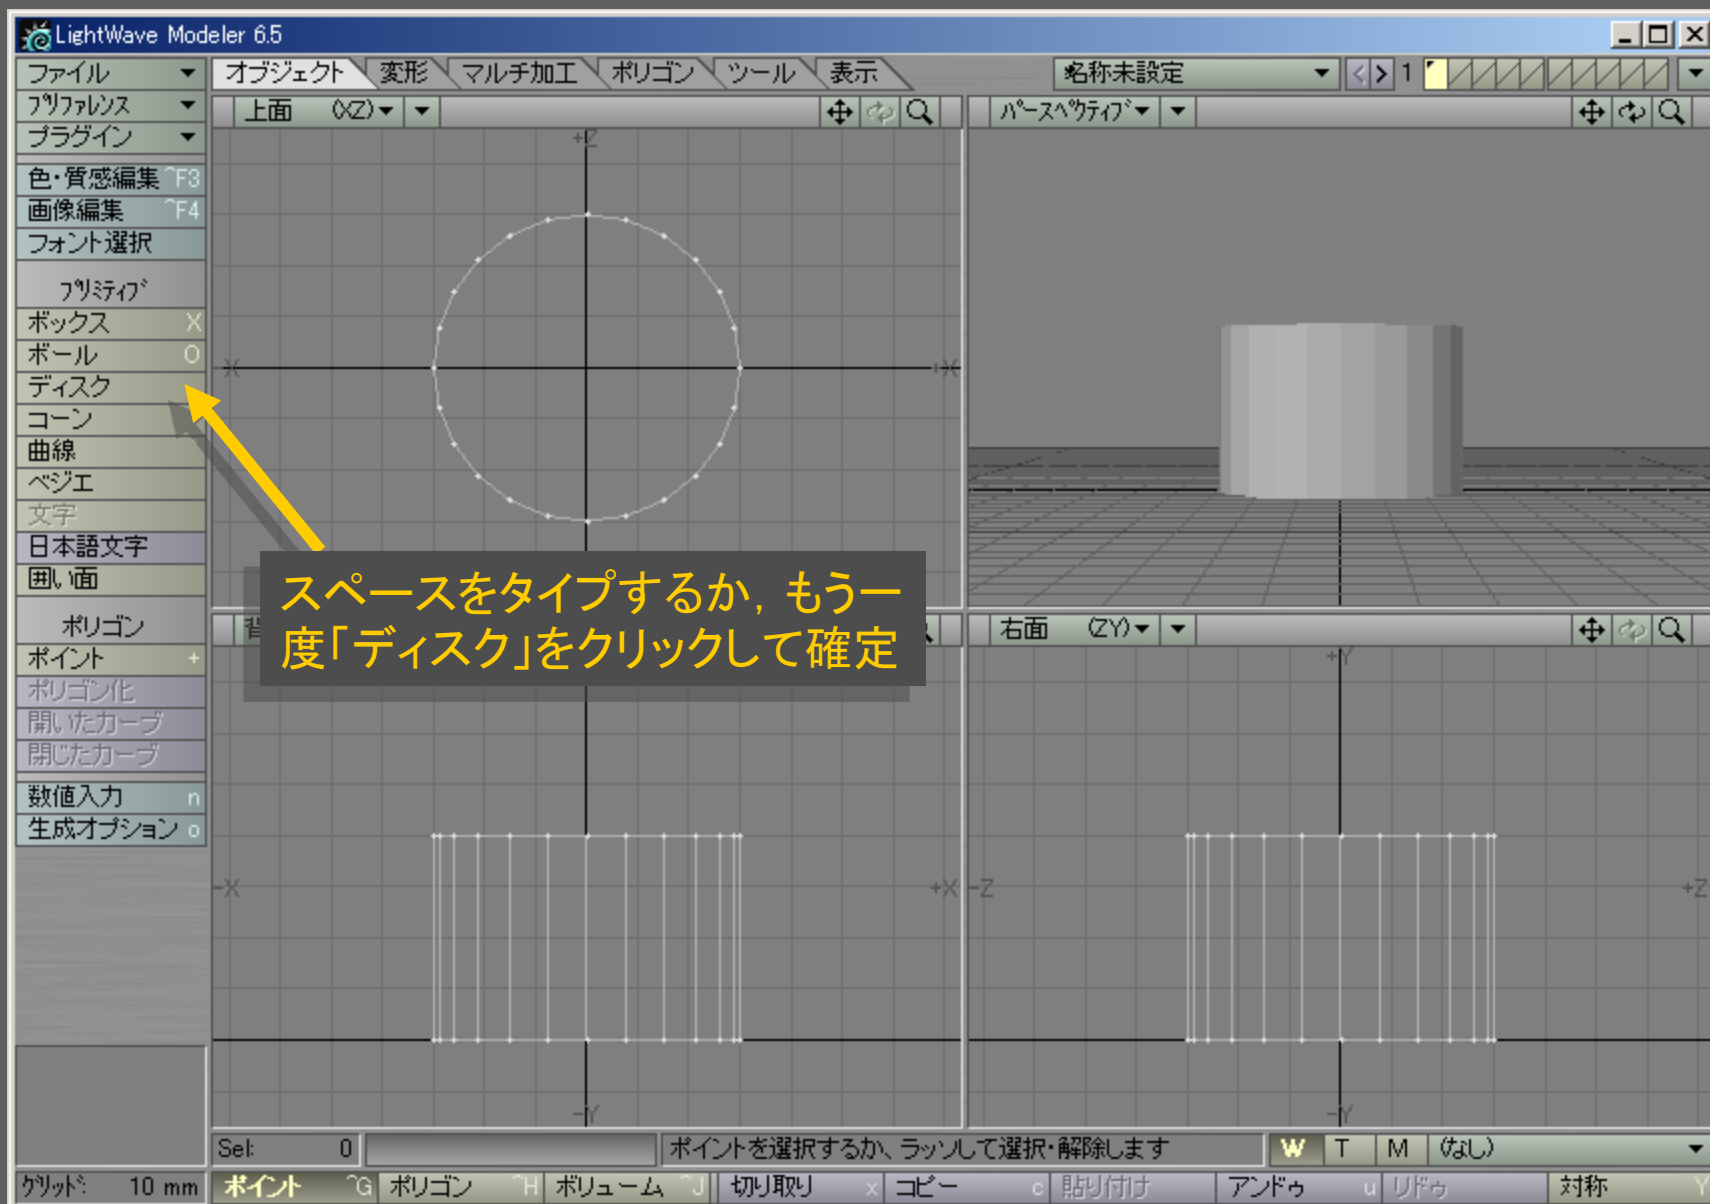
LightWave Modeler 6.5

ファイル
ﾌﾟﾘﾌｧﾚﾝｽ
プラグイン
色・質感編集 ^F3
画像編集 ^F4
フォント選択
ﾌﾟﾘﾐﾃｨﾌﾞ
ボックス X
ボール O
ディスク
コーン
曲線
ベジエ
文字
日本語文字
囲い面
ポリゴン
ポイント +
ポリゴン化
開いたカーブ
閉じたカーブ
数値入力 n
生成オプション o

オブジェクト 変形 マルチ加工 ポリゴン ツール 表示
名称未設定 1

上面 (XZ)
+Z
-X
+X
ﾊﾟｰｽﾍﾟｸﾃｨﾌﾞ
背
右面 (ZY)
+Y
-Z
+Z
-X
+X
-Y
-Y

スペースをタイプするか，もう一度「ディスク」をクリックして確定

Sel: 0
ポイントを選択するか、ラッソして選択・解除します
W T M (なし)
ｸﾞﾘｯﾄﾞ: 10 mm
ポイント ^G ポリゴン ^H ボリューム ^J 切り取り x コピー c 貼り付け v アンドゥ u リドゥ 対称 Y